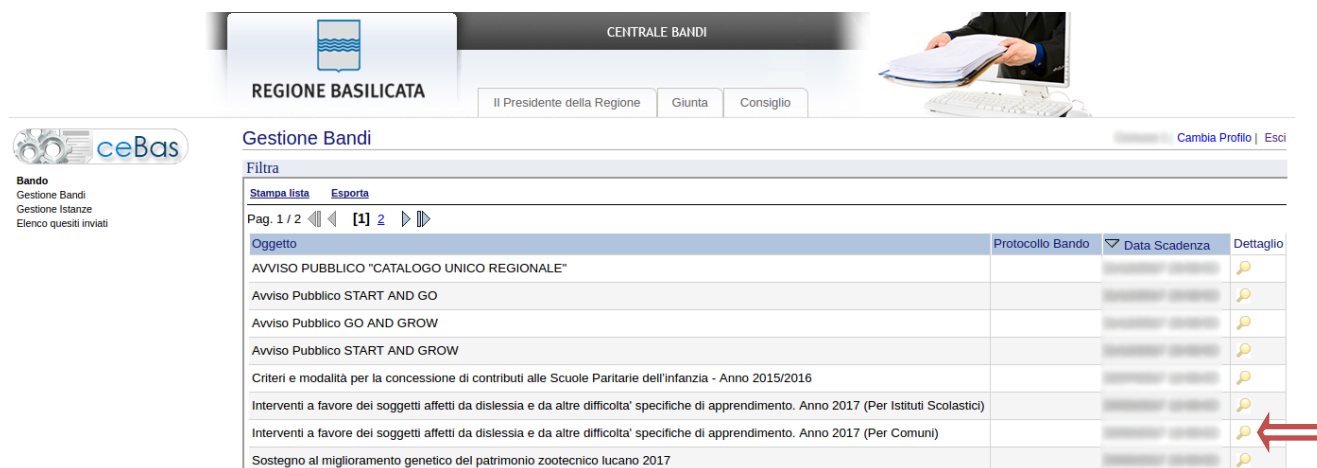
CENTRALE BANDI

REGIONE BASILICATA

Il Presidente della Regione | Giunta | Consiglio

ceBas

Bando
Gestione Bandi
Gestione Istanze
Elenco quesiti inviati

Gestione Bandi

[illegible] | Cambia Profilo | Esci

Filtra

Stampa lista Esporta

Pag. 1 / 2 [1] 2

| Oggetto | Protocollo Bando | Data Scadenza | Dettaglio |
|---|---|---|---|
| AVVISO PUBBLICO "CATALOGO UNICO REGIONALE" | | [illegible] | |
| Avviso Pubblico START AND GO | | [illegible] | |
| Avviso Pubblico GO AND GROW | | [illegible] | |
| Avviso Pubblico START AND GROW | | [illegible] | |
| Criteri e modalità per la concessione di contributi alle Scuole Paritarie dell'infanzia - Anno 2015/2016 | | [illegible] | |
| Interventi a favore dei soggetti affetti da dislessia e da altre difficolta' specifiche di apprendimento. Anno 2017 (Per Istituti Scolastici) | | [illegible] | |
| Interventi a favore dei soggetti affetti da dislessia e da altre difficolta' specifiche di apprendimento. Anno 2017 (Per Comuni) | | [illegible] | |
| Sostegno al miglioramento genetico del patrimonio zootecnico lucano 2017 | | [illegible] | |